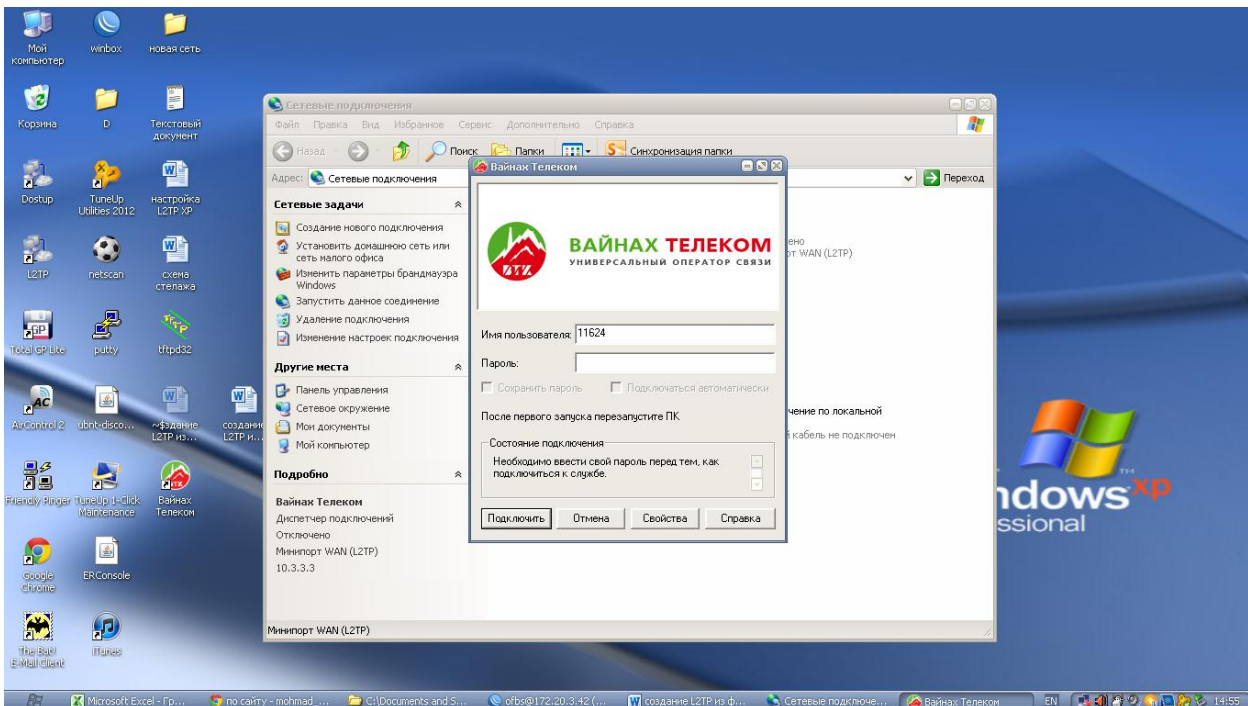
Мой компьютер

winbox

новая сеть

Корзина

D

Текстовый документ

Dostup

TuneUp Utilities 2012

настройка L2TP XP

L2TP

netscan

схема стелажа

Total GP Lite

putty

tftpd32

AirControl 2

ubnt-disco...

~$здание L2TP из...

создание L2TP и...

Friendly Pinger

TuneUp 1-Click Maintenance

Вайнах Телеком

Google Chrome

ERConsole

The Bat! E-Mail Client

iTunes

Сетевые подключения

Файл Правка Вид Избранное Сервис Дополнительно Справка

Назад Поиск Папки Синхронизация папки

Адрес: Сетевые подключения

Переход

Сетевые задачи

Создание нового подключения

Установить домашнюю сеть или сеть малого офиса

Изменить параметры брандмауэра Windows

Запустить данное соединение

Удаление подключения

Изменение настроек подключения

Другие места

Панель управления

Сетевое окружение

Мои документы

Мой компьютер

Подробно

Вайнах Телеком

Диспетчер подключений

Отключено

Минипорт WAN (L2TP)

10.3.3.3

ено

т WAN (L2TP)

чение по локальной

кабель не подключен

Минипорт WAN (L2TP)

Вайнах Телеком

ВАЙНАХ ТЕЛЕКОМ

УНИВЕРСАЛЬНЫЙ ОПЕРАТОР СВЯЗИ

Имя пользователя: 11624

Пароль:

Сохранить пароль

Подключаться автоматически

После первого запуска перезапустите ПК

Состояние подключения

Необходимо ввести свой пароль перед тем, как подключиться к службе.

Подключить

Отмена

Свойства

Справка

ndows xp

ssional

Microsoft Excel - Гр...

по сайту - mohmad ...

C:\Documents and S...

ofbs@172.20.3.42 (...

создание L2TP из ф...

Сетевые подключе...

Вайнах Телеком

EN

14:55